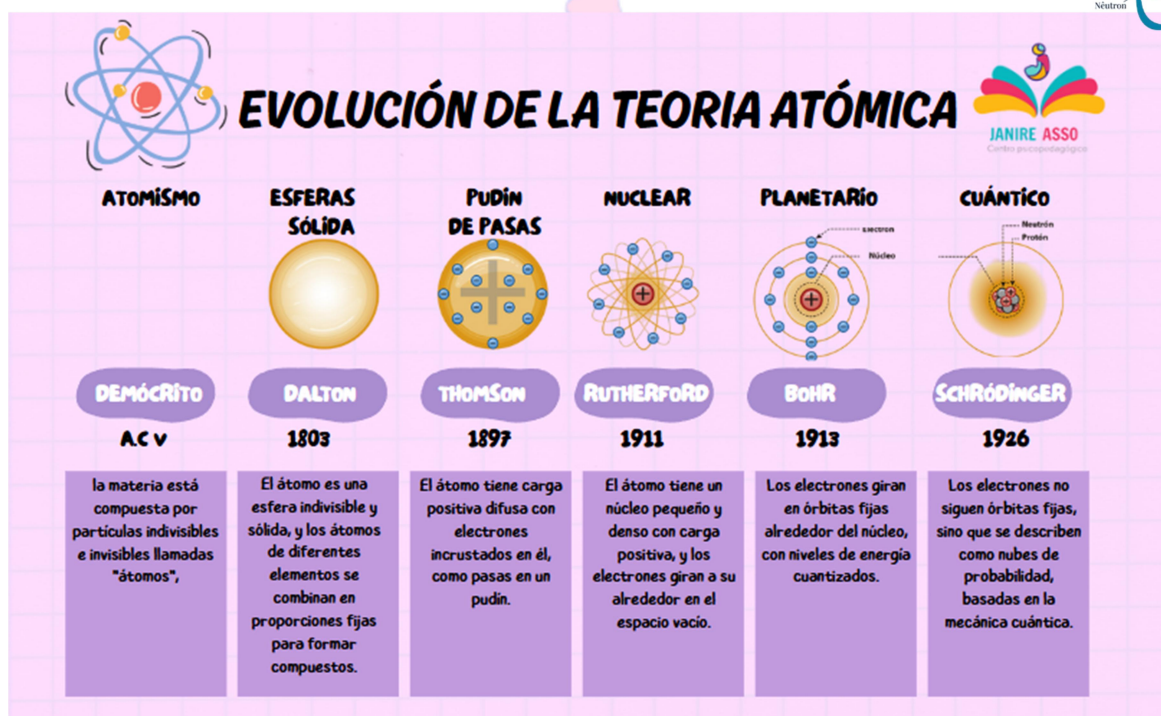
Neutron

EVOLUCIÓN DE LA TEORIA ATÓMICA

JANIRE ASSO
Centro psicopedagógico

ATOMISMO

ESFERAS SÓLIDA

PUDIN DE PASAS

NUCLEAR

PLANETARIO

Electron
Núcleo

CUÁNTICO

Neutrón
Protón

DEMÓCRITO
A.C V
la materia está compuesta por partículas indivisibles e invisibles llamadas "átomos",

DALTON
1803
El átomo es una esfera indivisible y sólida, y los átomos de diferentes elementos se combinan en proporciones fijas para formar compuestos.

THOMSON
1897
El átomo tiene carga positiva difusa con electrones incrustados en él, como pasas en un pudín.

RUTHERFORD
1911
El átomo tiene un núcleo pequeño y denso con carga positiva, y los electrones giran a su alrededor en el espacio vacío.

BOHR
1913
Los electrones giran en órbitas fijas alrededor del núcleo, con niveles de energía cuantizados.

SCHRÖDINGER
1926
Los electrones no siguen órbitas fijas, sino que se describen como nubes de probabilidad, basadas en la mecánica cuántica.